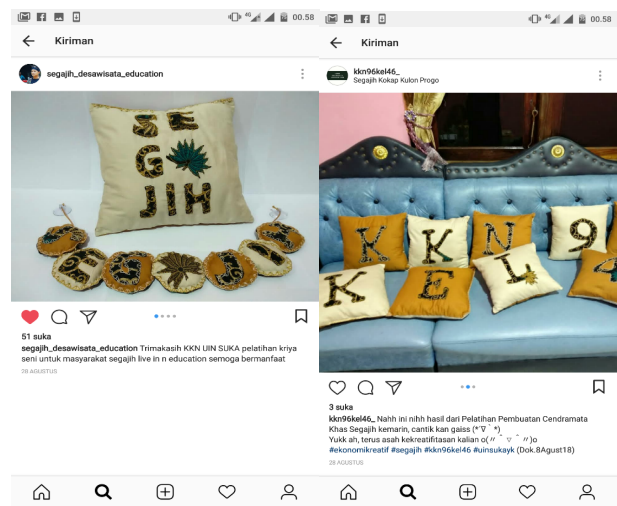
4G 00.58

Kiriman

segajih_desawisata_education

SE
G
JIH

51 suka

segajih_desawisata_education Trimakasih KKN UIN SUKA pelatihan kriya seni untuk masyarakat segajih live in n education semoga bermanfaat

28 AGUSTUS

4G 00.58

Kiriman

kkn96kel46_
Segajih Kokap Kulon Progo

KKN 9
KEL

3 suka

kkn96kel46_ Nahh ini nihh hasil dari Pelatihan Pembuatan Cendramata Khas Segajih kemarin, cantik kan gaiss (*▽*)
Yukk ah, terus asah kekreatifitasan kalian o(〃＾▽＾〃)o
#ekonomikreatif #segajih #kkn96kel46 #uinsukayk (Dok.8Agust18)

28 AGUSTUS